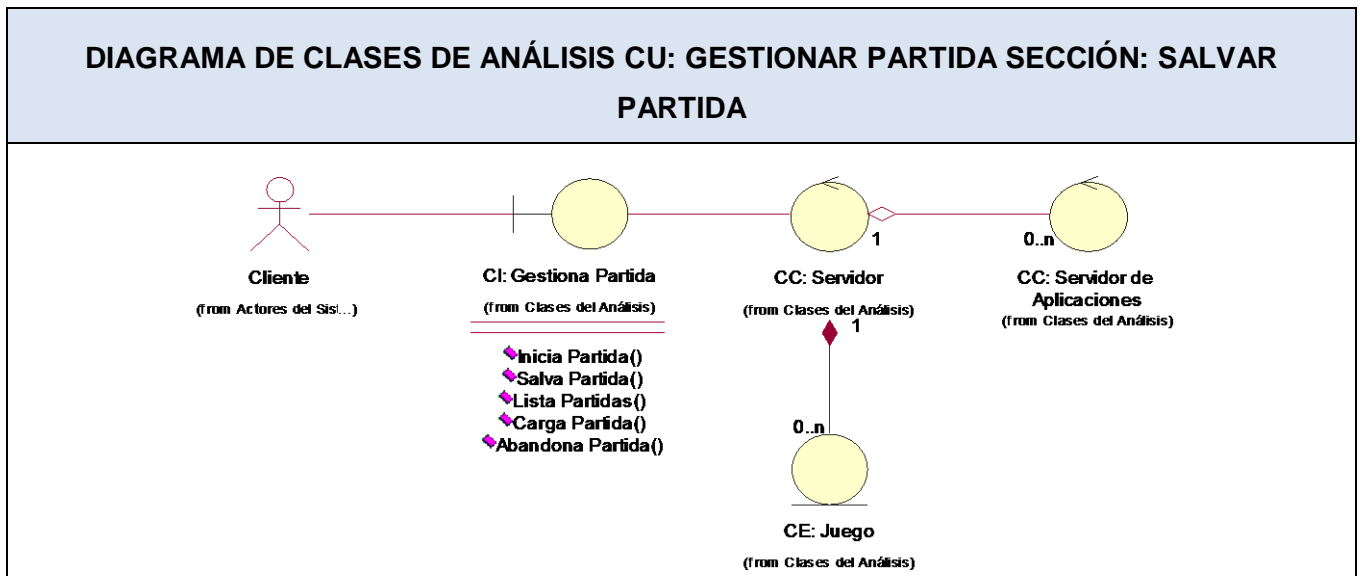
DIAGRAMA DE CLASES DE ANÁLISIS CU: GESTIONAR PARTIDA SECCIÓN: SALVAR PARTIDA

Cliente
(from Actores del Sist...)

CI: Gestiona Partida
(from Clases del Análisis)

Inicia Partida()
Salva Partida()
Lista Partidas()
Carga Partida()
Abandona Partida()

1

CC: Servidor
(from Clases del Análisis)

0..n

CC: Servidor de Aplicaciones
(from Clases del Análisis)

1

0..n

CE: Juego
(from Clases del Análisis)